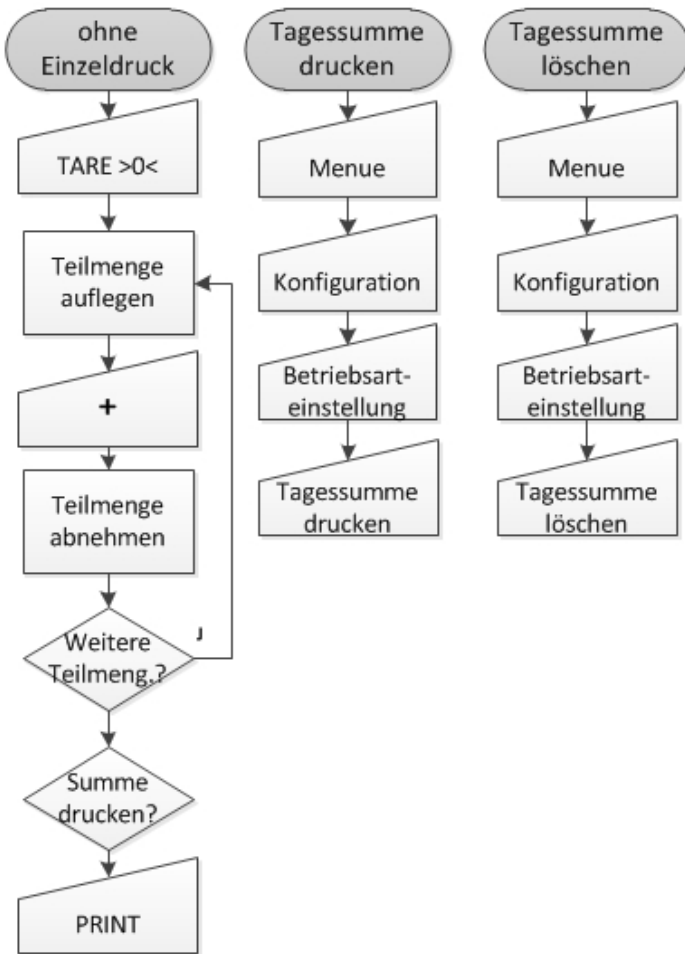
ohne Einzeldruck

TARE >0<

Teilmenge auflegen

+

Teilmenge abnehmen

Weitere Teilmeng.?

J

Summe drucken?

PRINT

Tagessumme drucken

Menue

Konfiguration

Betriebsart-einstellung

Tagessumme drucken

Tagessumme löschen

Menue

Konfiguration

Betriebsart-einstellung

Tagessumme löschen